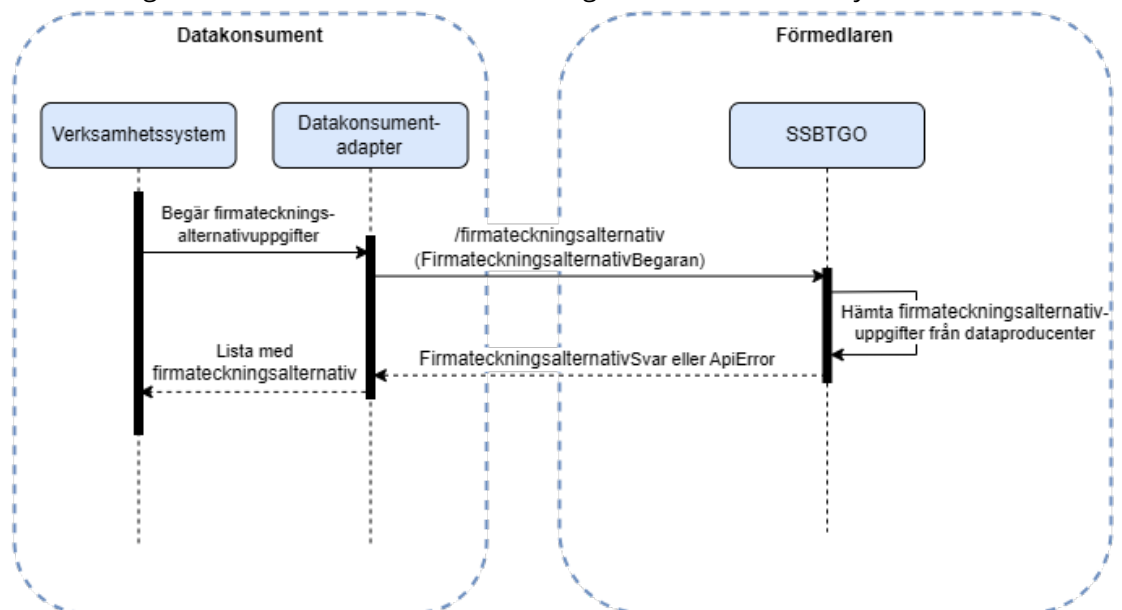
Datakonsument

Förmedlaren

Verksamhetssystem

Datakonsument-adapter

SSBTGO

Begär firmatecknings-alternativuppgifter

/firmateckningsalternativ (FirmateckningsalternativBegaran)

Hämta firmateckningsalternativ-uppgifter från dataproducenter

Lista med firmateckningsalternativ

FirmateckningsalternativSvar eller ApiError